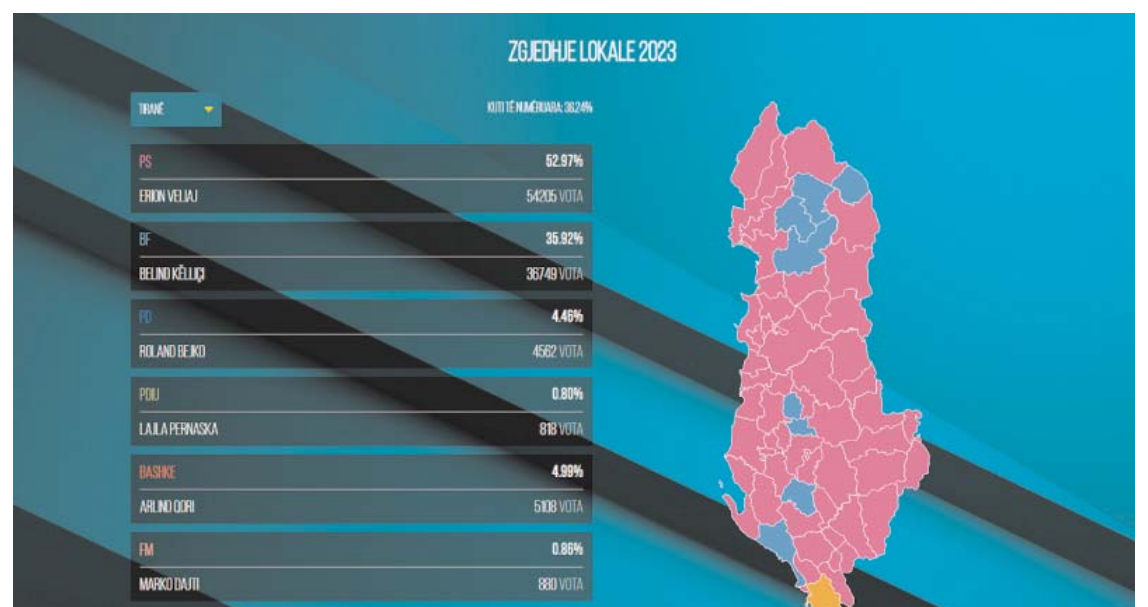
ZGJEDHJE LOKALE 2023

TIRANË

KUTI TË NUMËRUARA: 36.24%

PS 52.97%
ERION VELIAJ 54205 VOTA

BF 35.92%
BELIND KËLLIÇI 36749 VOTA

PD 4.46%
ROLAND BEJKO 4562 VOTA

PDIU 0.80%
LAJLA PERNASKA 818 VOTA

BASHKË 4.99%
ARLIND QORI 5108 VOTA

FM 0.86%
MARKO DAJTI 880 VOTA